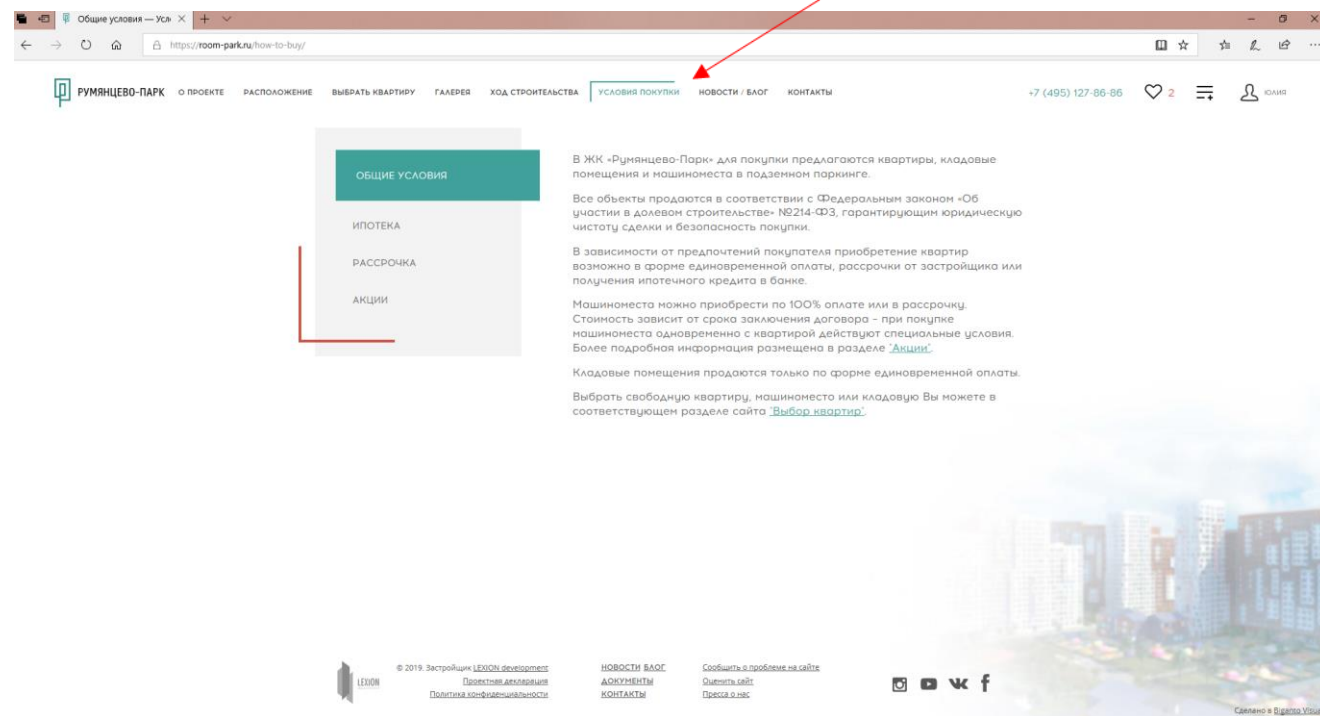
Общие условия — Усл ×

https://room-park.ru/how-to-buy/

РУМЯНЦЕВО-ПАРК О ПРОЕКТЕ РАСПОЛОЖЕНИЕ ВЫБРАТЬ КВАРТИРУ ГАЛЕРЕЯ ХОД СТРОИТЕЛЬСТВА УСЛОВИЯ ПОКУПКИ НОВОСТИ / БЛОГ КОНТАКТЫ +7 (495) 127-86-86 2 ЮЛИЯ

ОБЩИЕ УСЛОВИЯ

ИПОТЕКА

РАССРОЧКА

АКЦИИ

В ЖК «Румянцево-Парк» для покупки предлагаются квартиры, кладовые помещения и машиноместа в подземном паркинге.

Все объекты продаются в соответствии с Федеральным законом «Об участии в долевом строительстве» №214-ФЗ, гарантирующим юридическую чистоту сделки и безопасность покупки.

В зависимости от предпочтений покупателя приобретение квартир возможно в форме единовременной оплаты, рассрочки от застройщика или получения ипотечного кредита в банке.

Машиноместа можно приобрести по 100% оплате или в рассрочку. Стоимость зависит от срока заключения договора - при покупке машиноместа одновременно с квартирой действуют специальные условия. Более подробная информация размещена в разделе "Акции".

Кладовые помещения продаются только по форме единовременной оплаты.

Выбрать свободную квартиру, машиноместо или кладовую Вы можете в соответствующем разделе сайта "Выбор квартир".

LEXION

© 2019. Застройщик LEXION development
Проектная декларация
Политика конфиденциальности

НОВОСТИ БЛОГ
ДОКУМЕНТЫ
КОНТАКТЫ

Сообщить о проблеме на сайте
Оценить сайт
Пресса о нас

Сделано в Bigarto Visu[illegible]